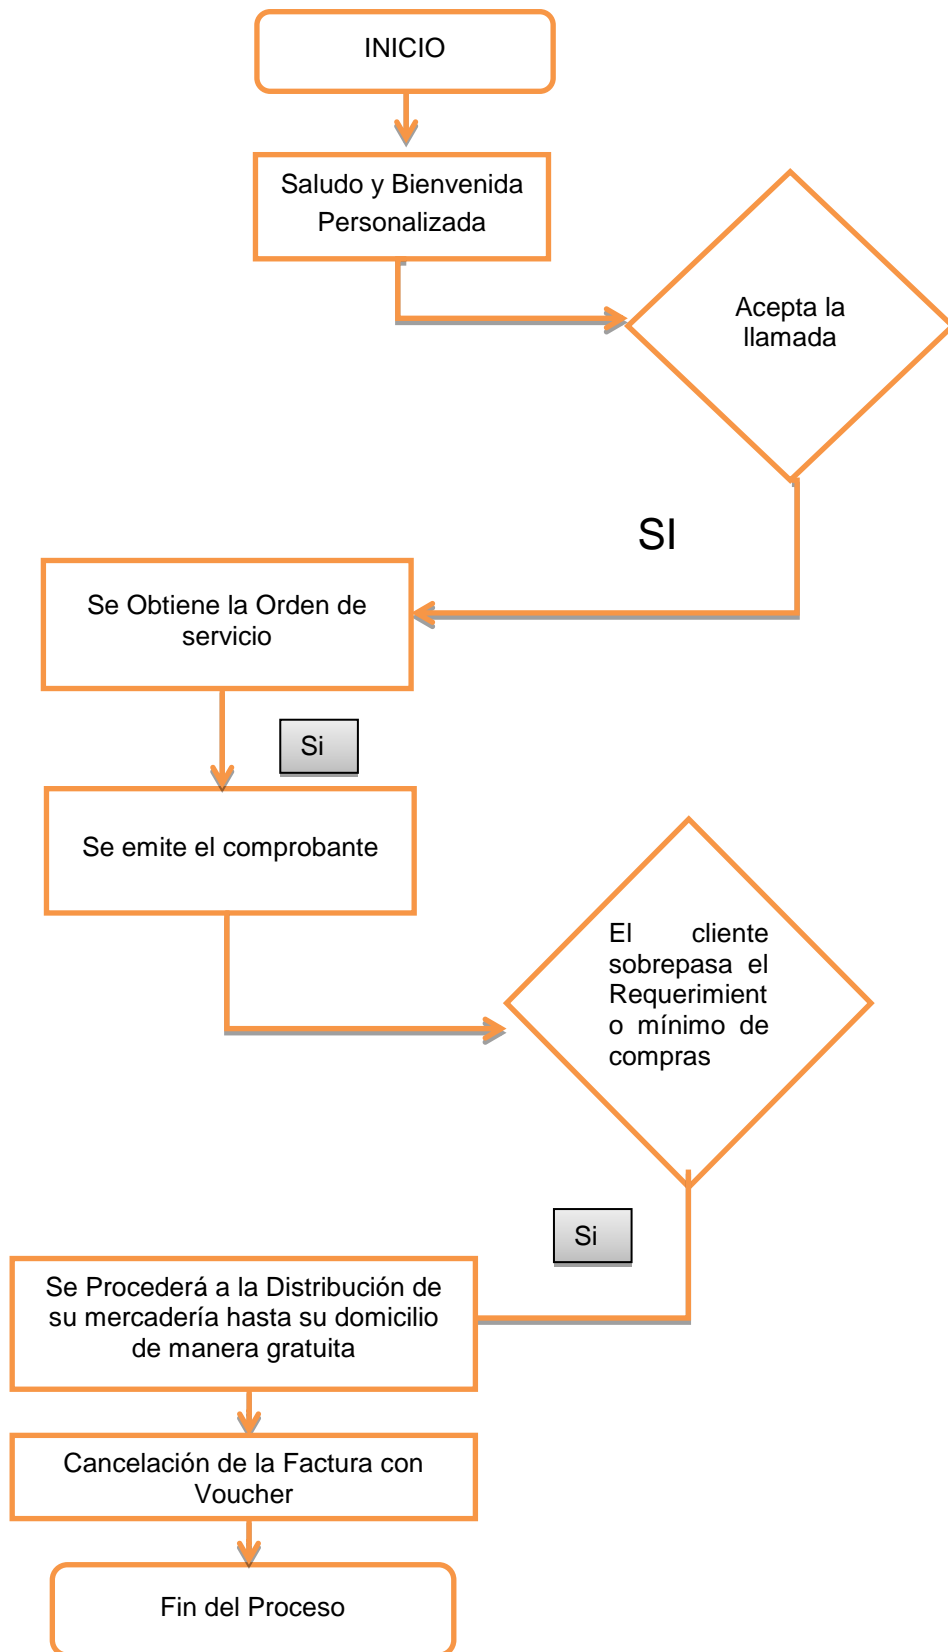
INICIO

Saludo y Bienvenida Personalizada

Acepta la llamada

SI

Se Obtiene la Orden de servicio

Si

Se emite el comprobante

El cliente sobrepasa el Requerimient o mínimo de compras

Si

Se Procederá a la Distribución de su mercadería hasta su domicilio de manera gratuita

Cancelación de la Factura con Voucher

Fin del Proceso